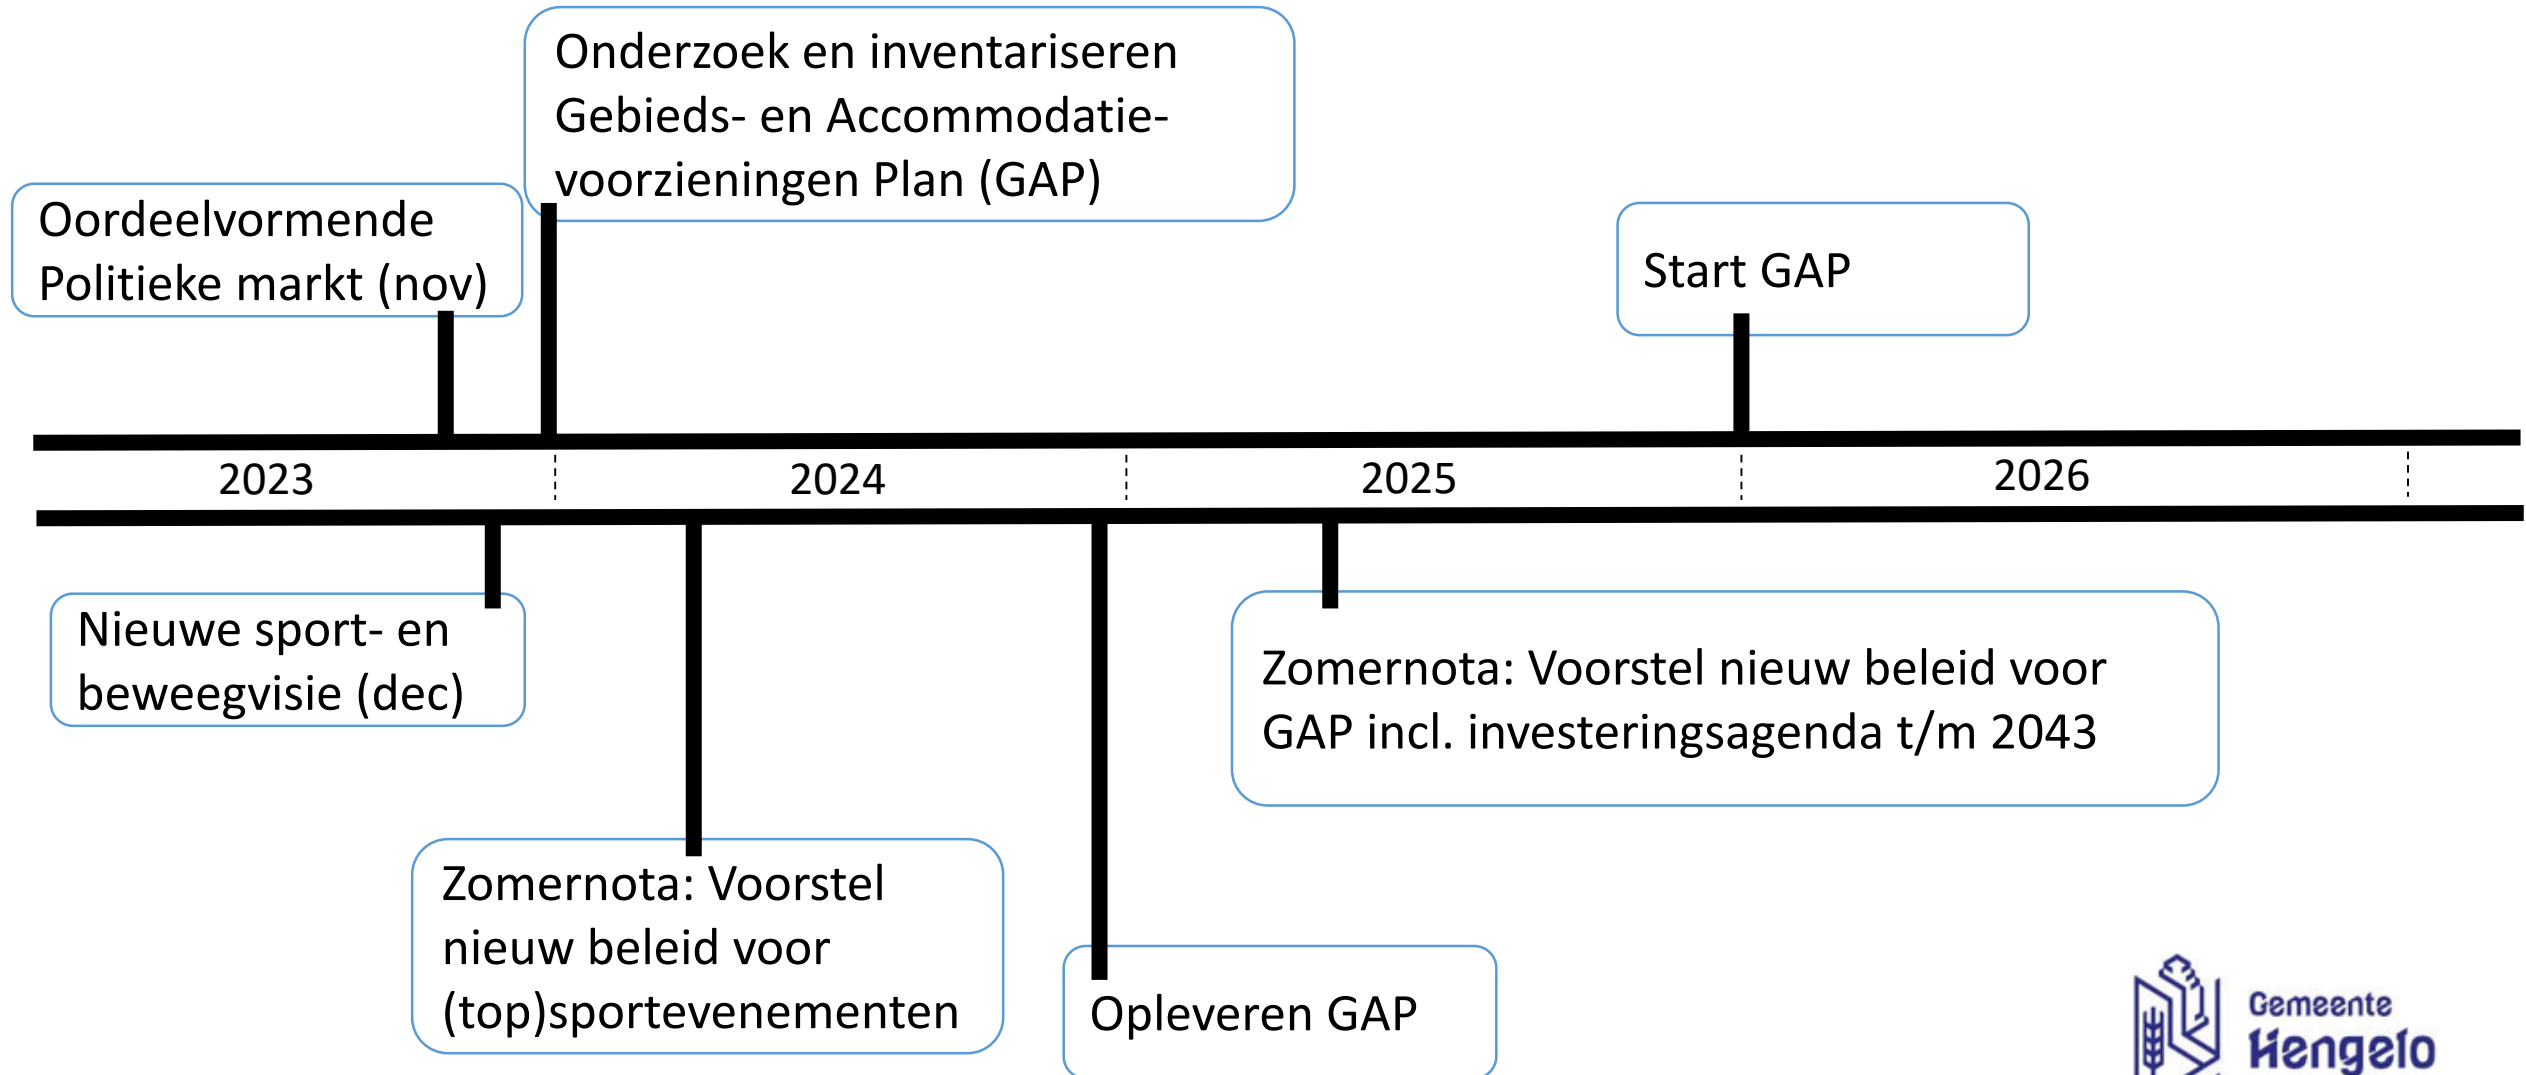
Onderzoek en inventariseren Gebieds- en Accommodatievoorzieningen Plan (GAP)

Oordeelvormende Politieke markt (nov)

Start GAP

2023

2024

2025

2026

Nieuwe sport- en beweegvisie (dec)

Zomernota: Voorstel nieuw beleid voor GAP incl. investeringsagenda t/m 2043

Zomernota: Voorstel nieuw beleid voor (top)sportevenementen

Opleveren GAP

Gemeente Hengelo